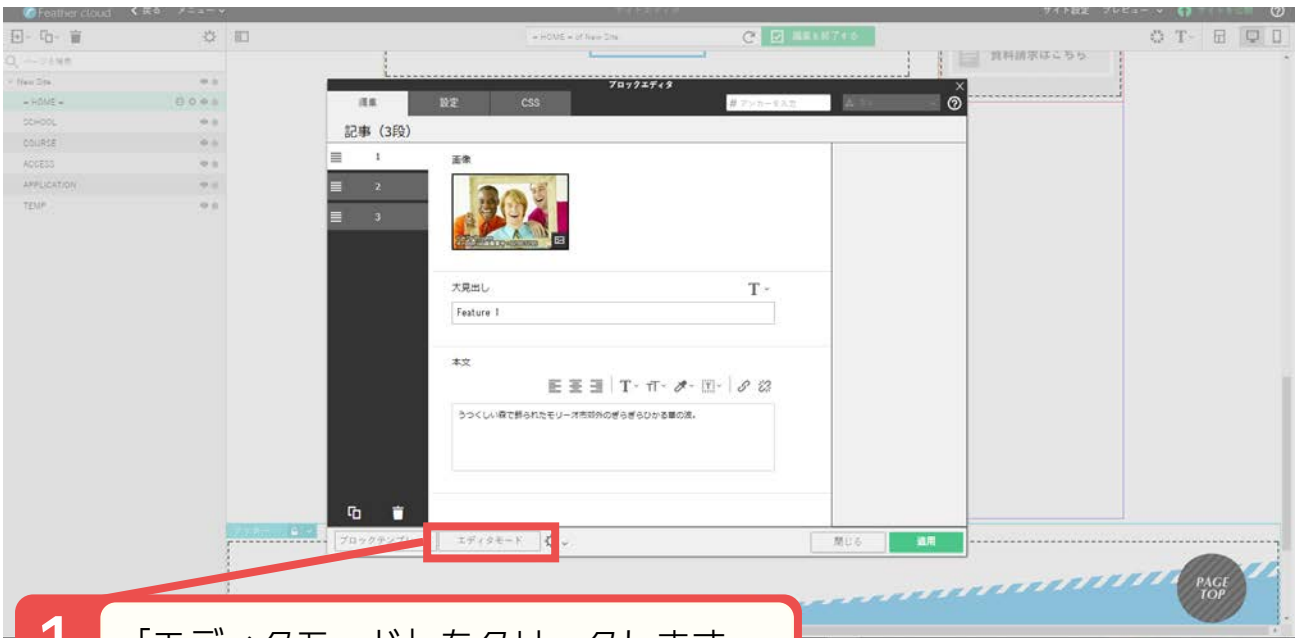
Feather cloud　く 戻る　メニュー
サイト設定　プレビュー　サイトを公開

ページを検索
New Site
HOME
SCHOOL
COURSE
ACCESS
APPLICATION
TEMP

HOME of New Site　編集を終了する

資料請求はこちら

ブロックエディタ
編集　設定　CSS　# アンカーを入力
記事（3段）
1
2
3
画像
大見出し
Feature 1
本文
うつくしい森で飾られたモリーオ市郊外のぎらぎらひかる草の波。

ブロックテンプレ　エディタモード　閉じる　適用

PAGE TOP

1 「エディタモード」をクリックします